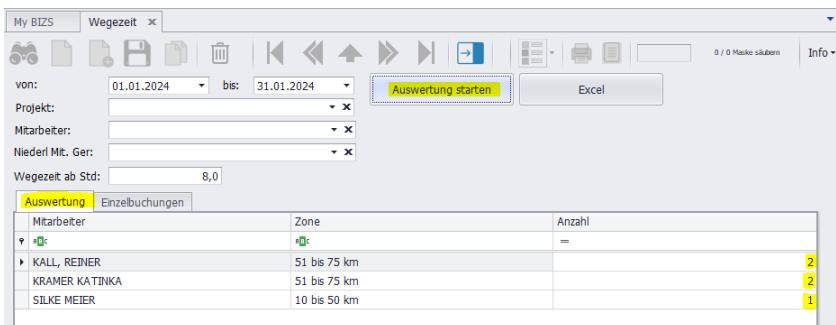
My BIZS | Wegezeit ×

0 / 0 Maske säubern | Info

von: 01.01.2024 bis: 31.01.2024

Auswertung starten

Excel

Projekt:

Mitarbeiter:

Niederl Mit. Ger:

Wegezeit ab Std: 8,0

Auswertung | Einzelbuchungen

| Mitarbeiter | Zone | Anzahl |
|---|---|---|
| KALL, REINER | 51 bis 75 km | 2 |
| KRAMER KATINKA | 51 bis 75 km | 2 |
| SILKE MEIER | 10 bis 50 km | 1 |